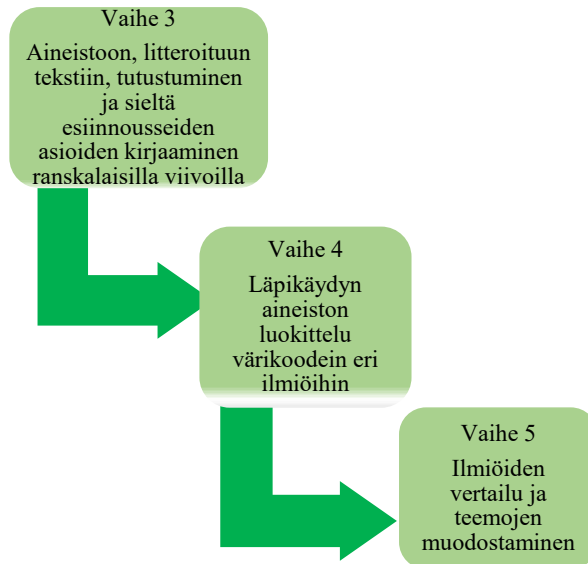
Vaihe 3

Aineistoon, litteroituun tekstiin, tutustuminen ja sieltä esiinnousseiden asioiden kirjaaminen ranskalaisilla viivoilla

Vaihe 4

Läpikäydyn aineiston luokittelu värikoodein eri ilmiöihin

Vaihe 5

Ilmiöiden vertailu ja teemojen muodostaminen